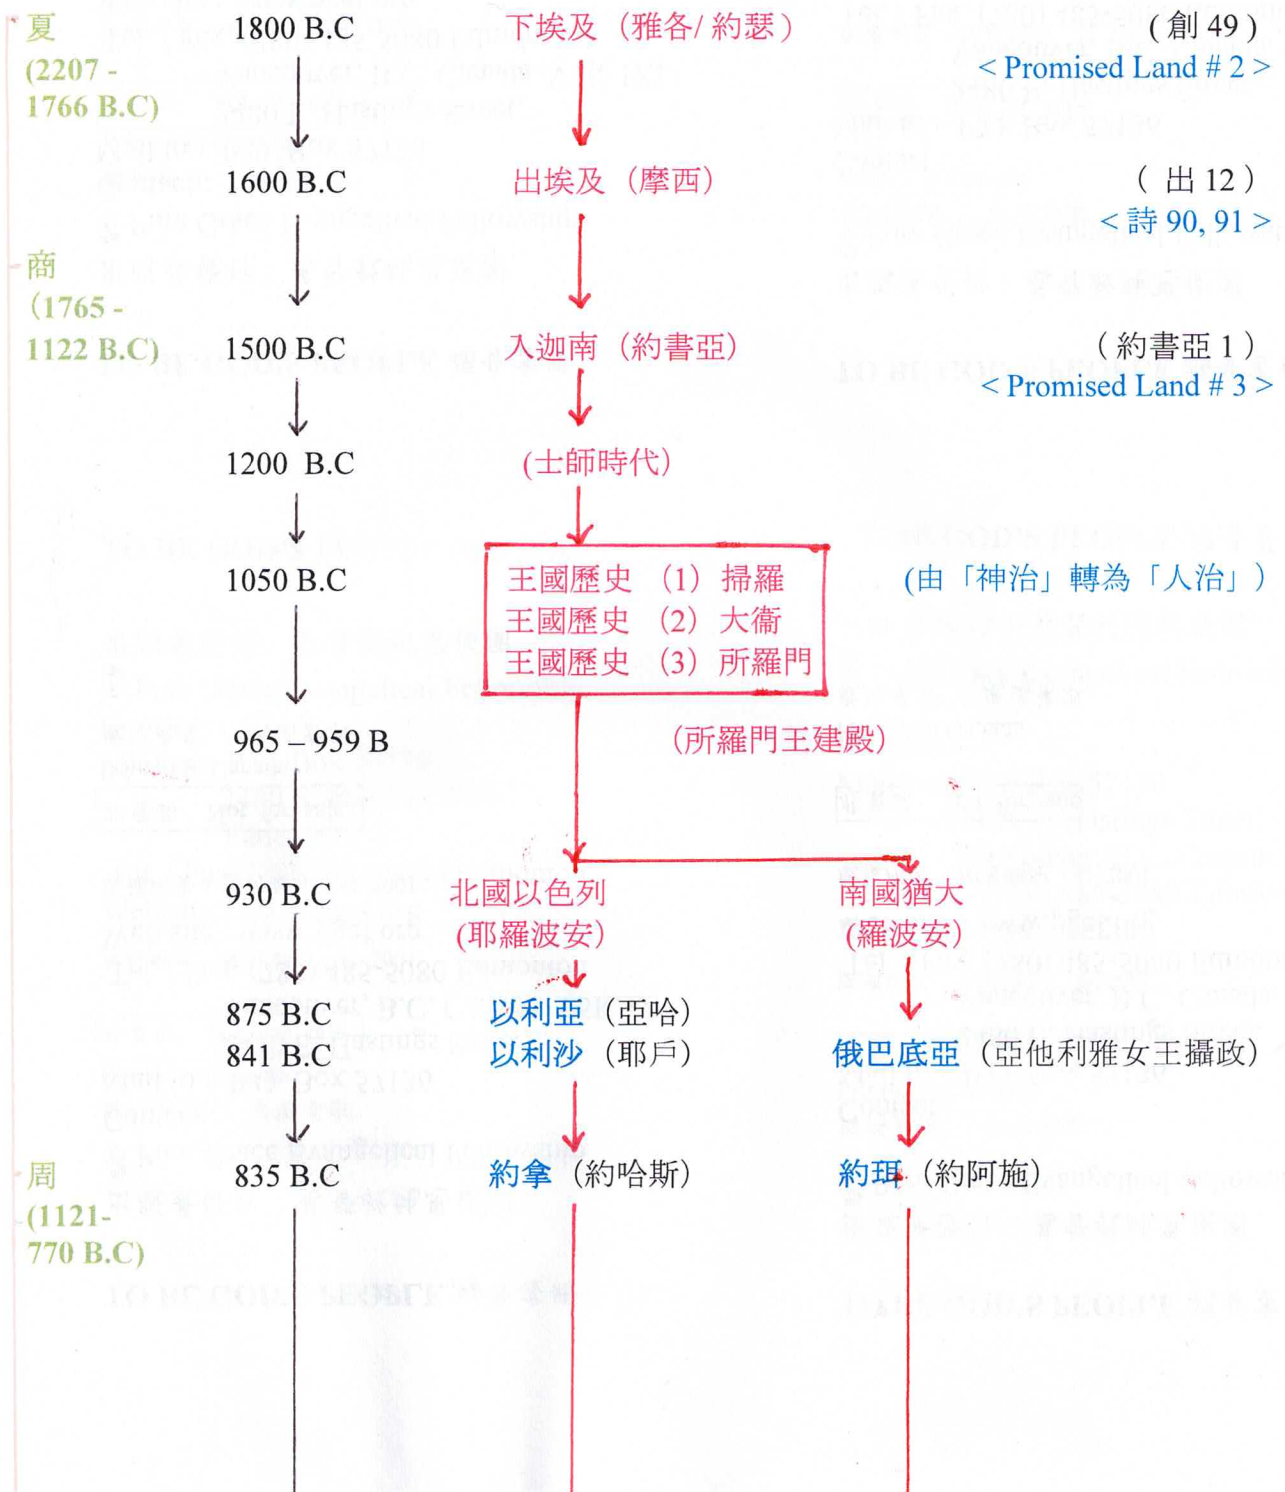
夏 (2207 - 1766 B.C)

1800 B.C 下埃及（雅各/約瑟） （創 49） < Promised Land # 2 >

1600 B.C 出埃及（摩西） （出 12） < 詩 90, 91 >

商 (1765 - 1122 B.C)

1500 B.C 入迦南（約書亞） （約書亞 1） < Promised Land # 3 >

1200 B.C (士師時代)

1050 B.C

王國歷史 (1) 掃羅
王國歷史 (2) 大衛
王國歷史 (3) 所羅門

(由「神治」轉為「人治」)

965 – 959 B (所羅門王建殿)

930 B.C 北國以色列 (耶羅波安) 南國猶大 (羅波安)

875 B.C 以利亞（亞哈）
841 B.C 以利沙（耶戶） 俄巴底亞（亞他利雅女王攝政）

周 (1121- 770 B.C)

835 B.C 約拿（約哈斯） 約珥（約阿施）